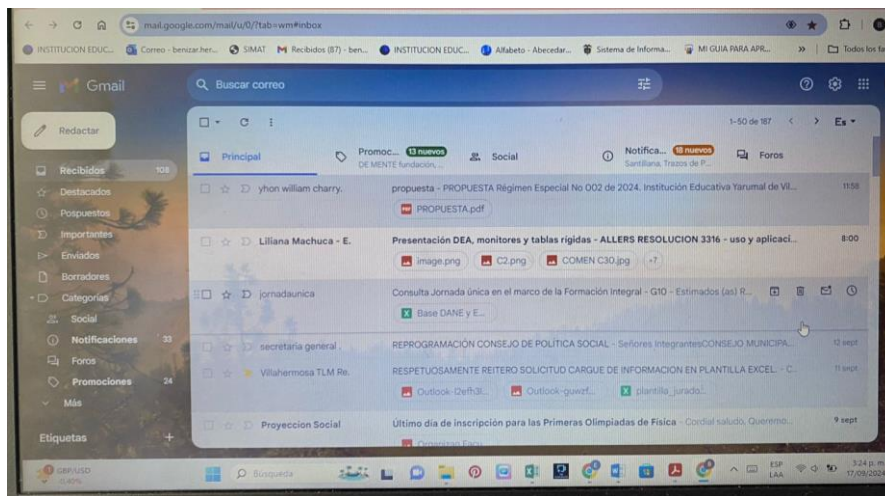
mail.google.com/mail/u/0/?tab=wm#inbox

INSTITUCION EDUC... Correo - benizar.her... SIMAT Recibidos (87) - ben... INSTITUCION EDUC... Alfabeto - Abecedar... Sistema de Informa... MI GUIA PARA APR... » Todos los fa

Gmail

Buscar correo

Redactar

Recibidos 108
Destacados
Pospuestos
Importantes
Enviados
Borradores
Categorías
Social
Notificaciones 33
Foros
Promociones 24
Más

Etiquetas +

1-50 de 187 Es

Principal
Promoc... 13 nuevos DE MENTE fundacion,...
Social
Notifica... 18 nuevos Santillana, Trazos de P...
Foros

yhon william charry. propuesta - PROPUESTA Régimen Especial No 002 de 2024. Institución Educativa Yarumal de Vi... 11:58
PROPUESTA.pdf

Liliana Machuca - E. Presentación DEA, monitores y tablas rigidas - ALLERS RESOLUCION 3316 - uso y aplicaci... 8:00
image.png C2.png COMEN C30.jpg +7

jornadaunica Consulta Jornada única en el marco de la Formación Integral - G10 - Estimados (as) R...
Base DANE y E...

secretaria general . REPROGRAMACIÓN CONSEJO DE POLÍTICA SOCIAL - Señores IntegrantesCONSEJO MUNICIPA... 12 sept

Villahermosa TLM Re. RESPETUOSAMENTE REITERO SOLICITUD CARGUE DE INFORMACION EN PLANTILLA EXCEL - C... 11 sept
Outlook-Oefh3l... Outlook-guwzl... plantilla_jurado...

Proyeccion Social Ultimo día de inscripción para las Primeras Olimpiadas de Física - Cordial saludo. Queremo... 9 sept
Organizao Facu...

GBP/USD -0,40%

Búsqueda

ESP LAA 3:24 p. m. 17/09/2024